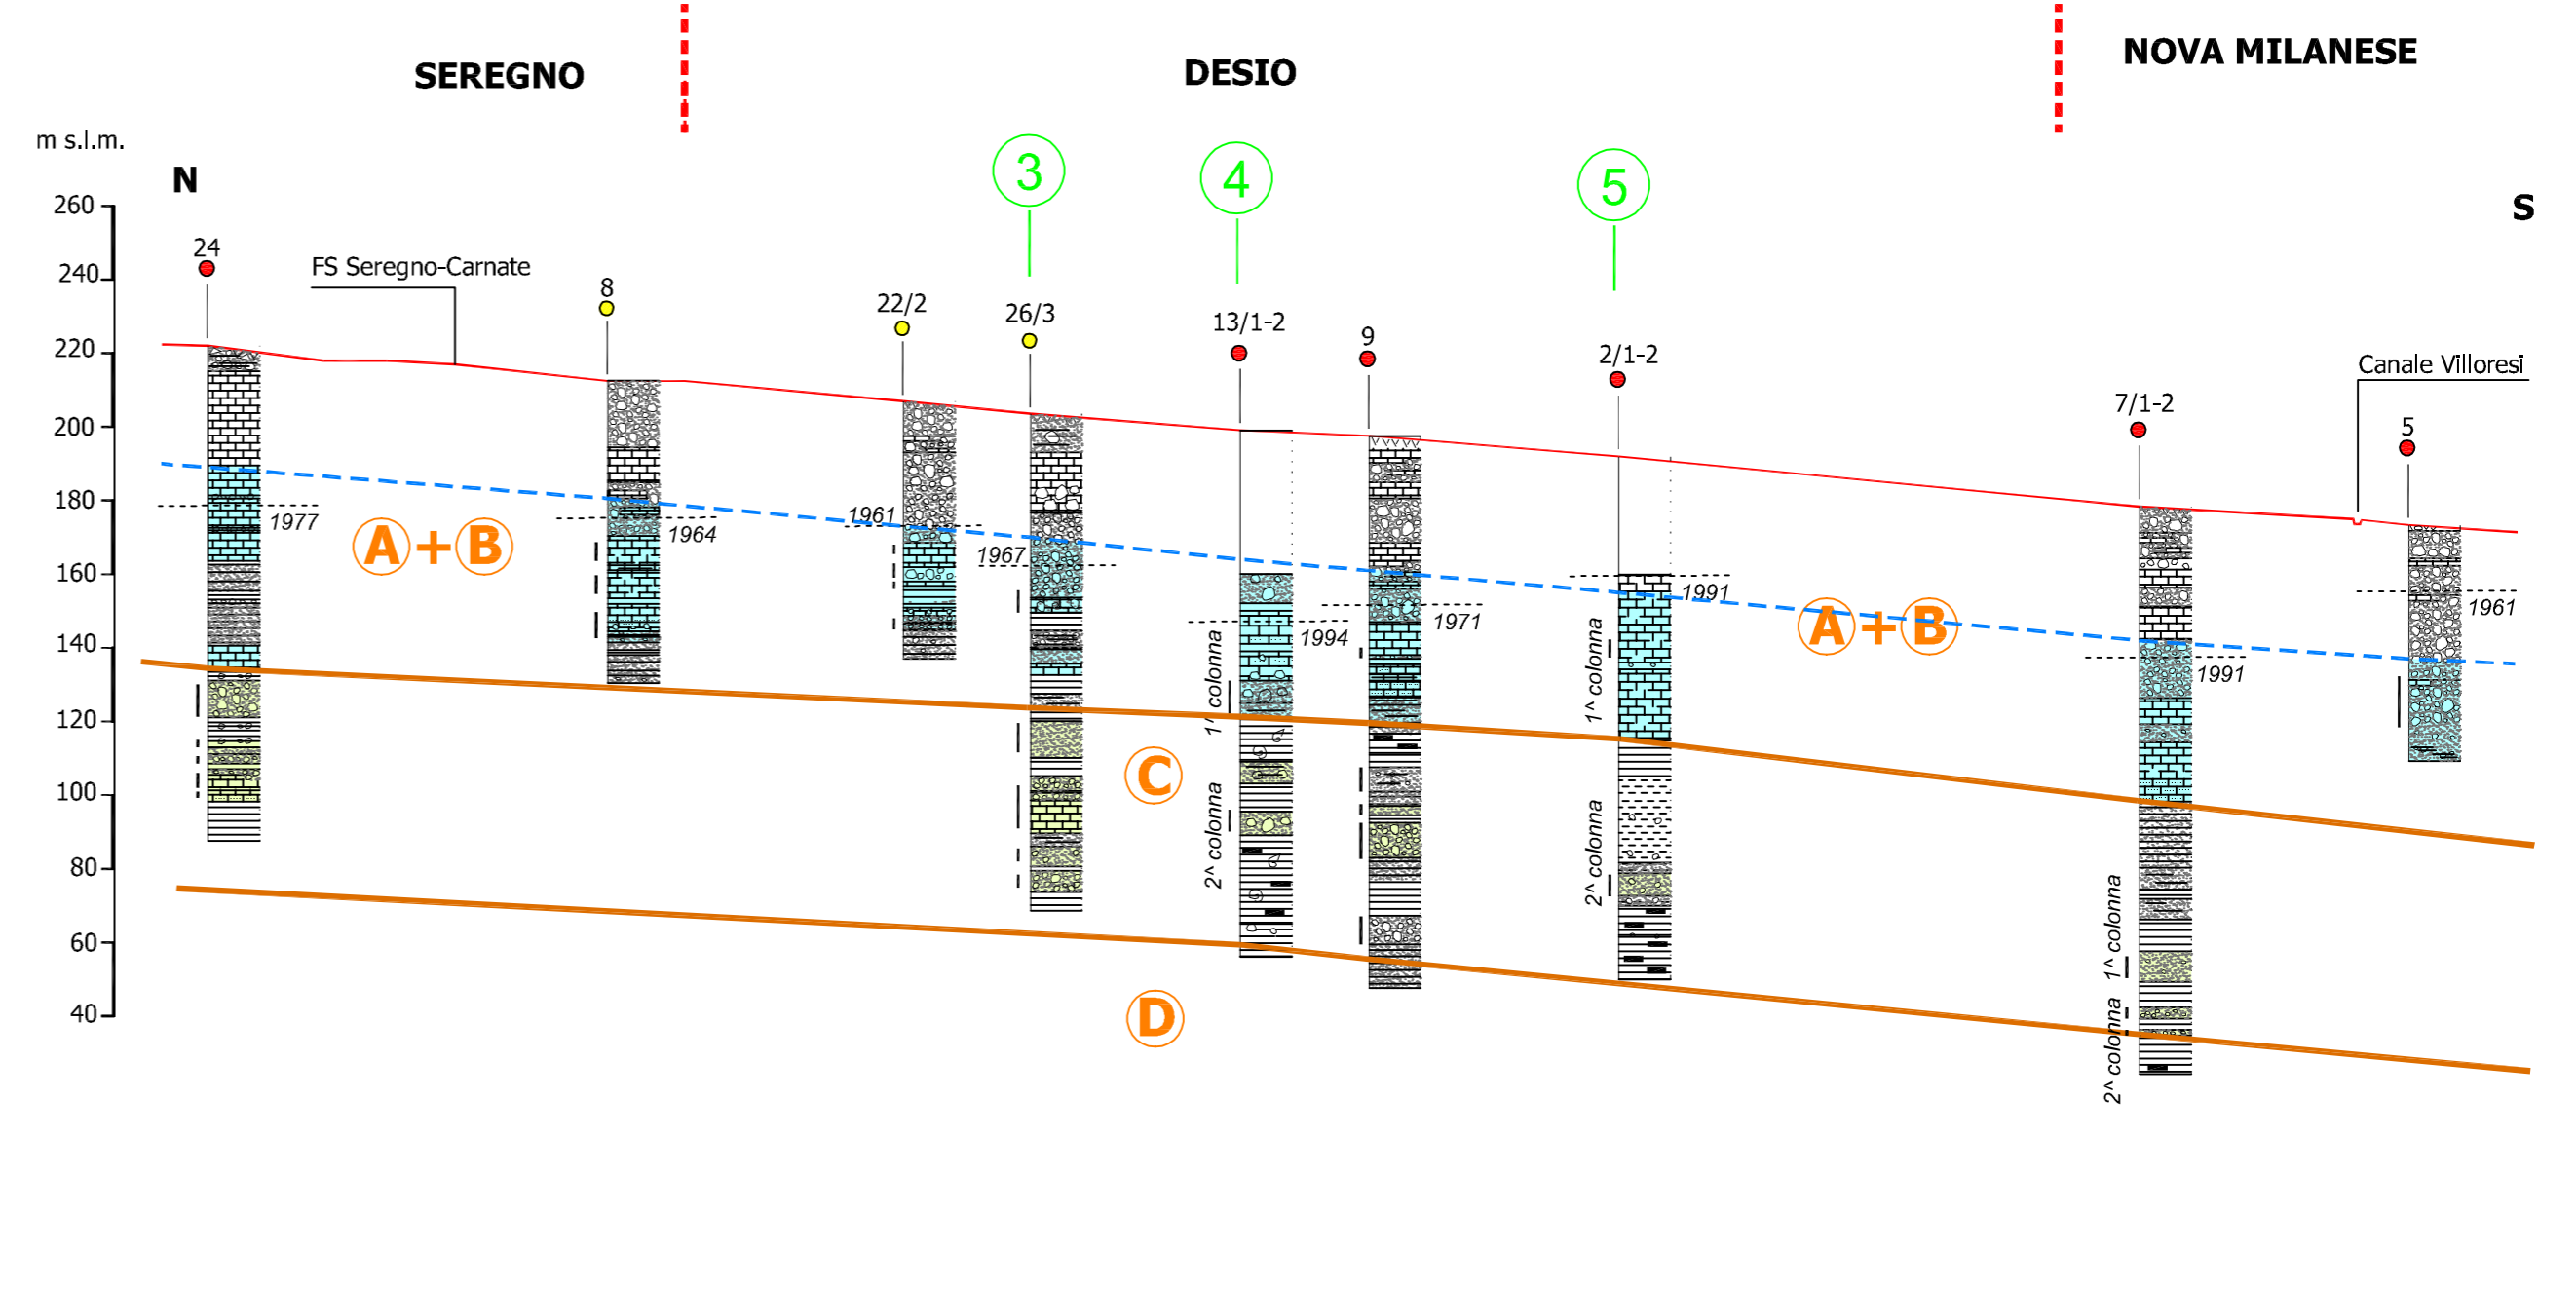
SEREGNO

DESIO

NOVA MILANESE

m s.l.m.

N

S

260
240
220
200
180
160
140
120
100
80
60
40

3

4

5

24

FS Seregno-Carnate

8

22/2

26/3

13/1-2

9

2/1-2

Canale Villoresi

7/1-2

5

1977

A+B

1964

1961

1967

1994

1971

1991

A+B

1961

1991

1^ colonna

2^ colonna

1^ colonna

2^ colonna

1^ colonna

2^ colonna

C

D